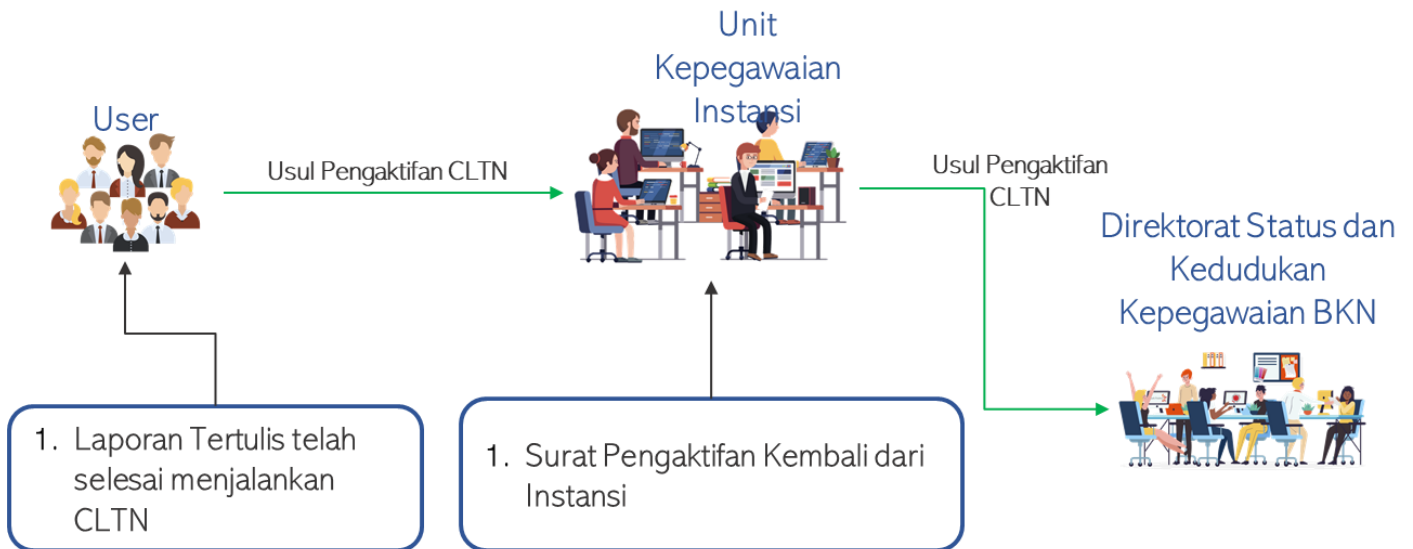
User

Usul Pengaktifan CLTN

Unit Kepegawaian Instansi

Usul Pengaktifan CLTN

Direktorat Status dan Kedudukan Kepegawaian BKN

1. Laporan Tertulis telah selesai menjalankan CLTN

1. Surat Pengaktifan Kembali dari Instansi